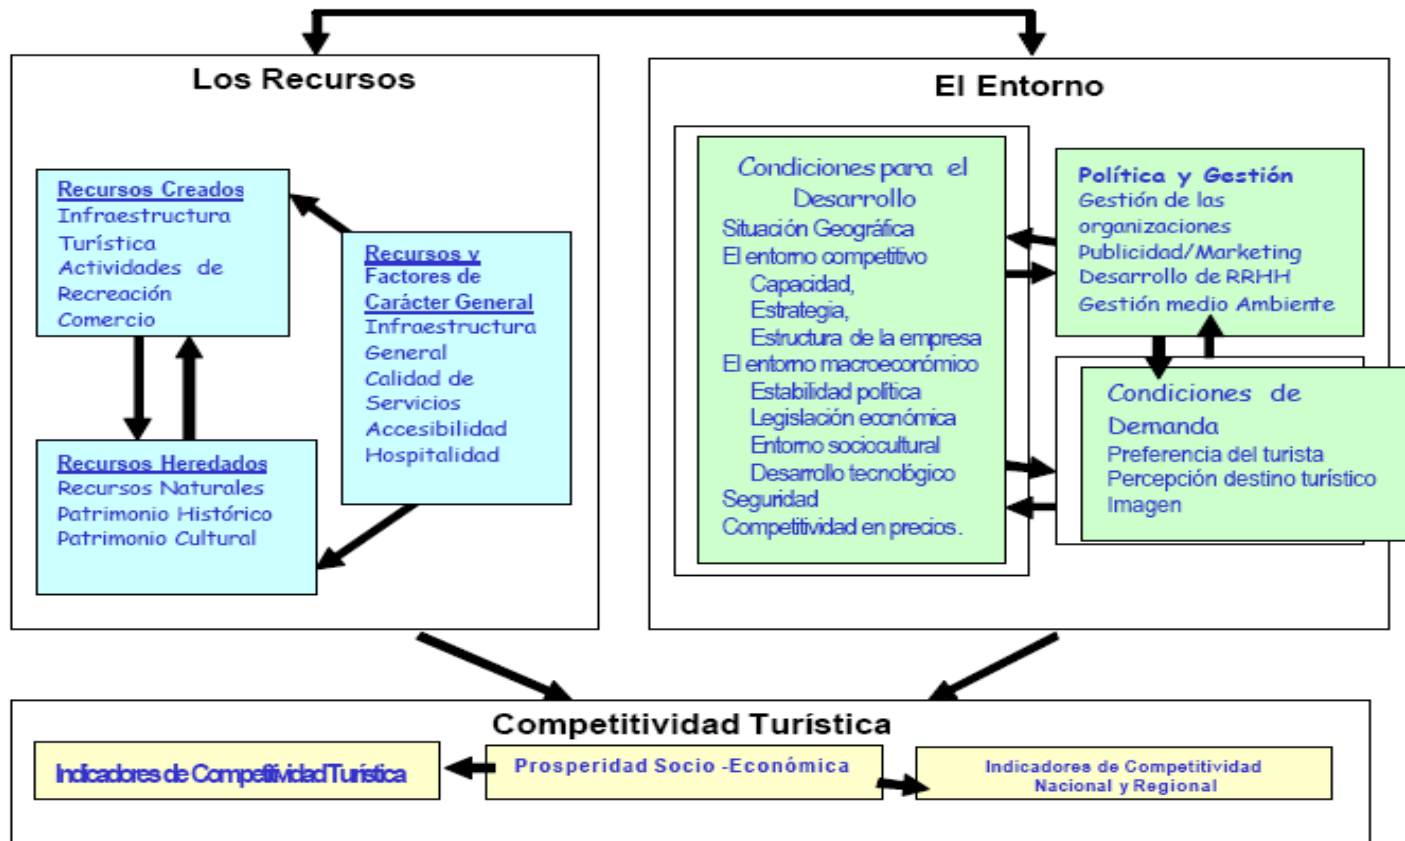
Los Recursos

Recursos Creados
Infraestructura Turística
Actividades de Recreación
Comercio

Recursos y Factores de Carácter General
Infraestructura General
Calidad de Servicios
Accesibilidad
Hospitalidad

Recursos Heredados
Recursos Naturales
Patrimonio Histórico
Patrimonio Cultural

El Entorno

Condiciones para el Desarrollo
Situación Geográfica
El entorno competitivo
Capacidad,
Estrategia,
Estructura de la empresa
El entorno macroeconómico
Estabilidad política
Legislación económica
Entorno sociocultural
Desarrollo tecnológico
Seguridad
Competitividad en precios.

Política y Gestión
Gestión de las organizaciones
Publicidad/Marketing
Desarrollo de RRHH
Gestión medio Ambiente

Condiciones de Demanda
Preferencia del turista
Percepción destino turístico
Imagen

Competitividad Turística

Indicadores de Competitividad Turística

Prosperidad Socio -Económica

Indicadores de Competitividad Nacional y Regional